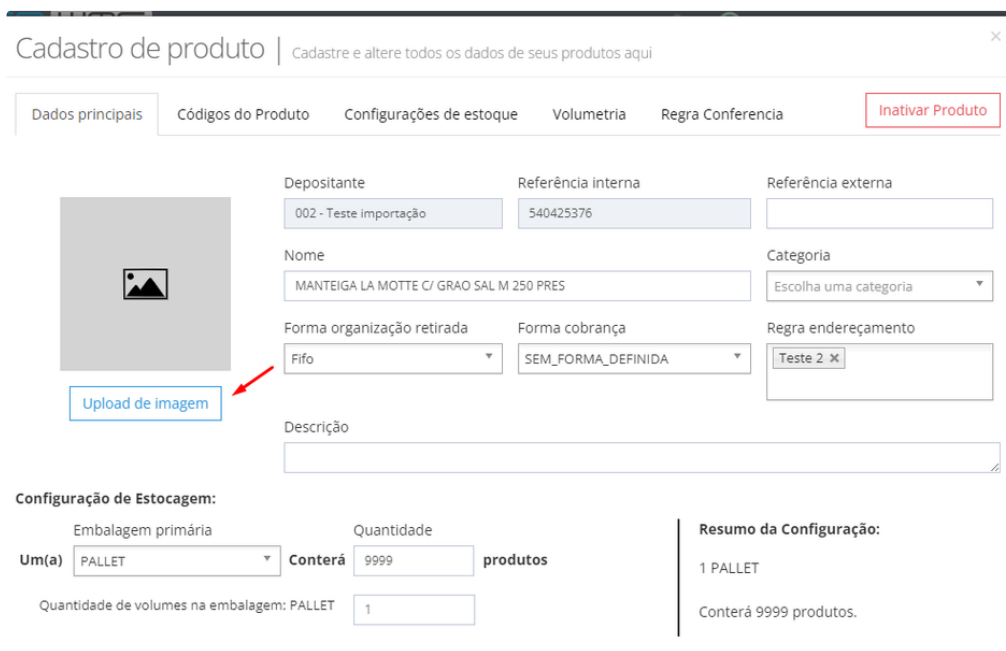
Cadastro de produto | Cadastre e altere todos os dados de seus produtos aqui

×

Dados principais
Códigos do Produto
Configurações de estoque
Volumetria
Regra Conferencia
Inativar Produto

Depositante
002 - Teste importação
Referência interna
540425376
Referência externa

Nome
MANTEIGA LA MOTTE C/ GRAO SAL M 250 PRES
Categoria
Escolha uma categoria

Forma organização retirada
Fifo
Forma cobrança
SEM_FORMA_DEFINIDA
Regra endereçamento
Teste 2 ×

Upload de imagem

Descrição

Configuração de Estocagem:

Embalagem primária
Quantidade
Um(a) PALLET Conterá 9999 produtos

Quantidade de volumes na embalagem: PALLET 1

Resumo da Configuração:

1 PALLET

Conterá 9999 produtos.